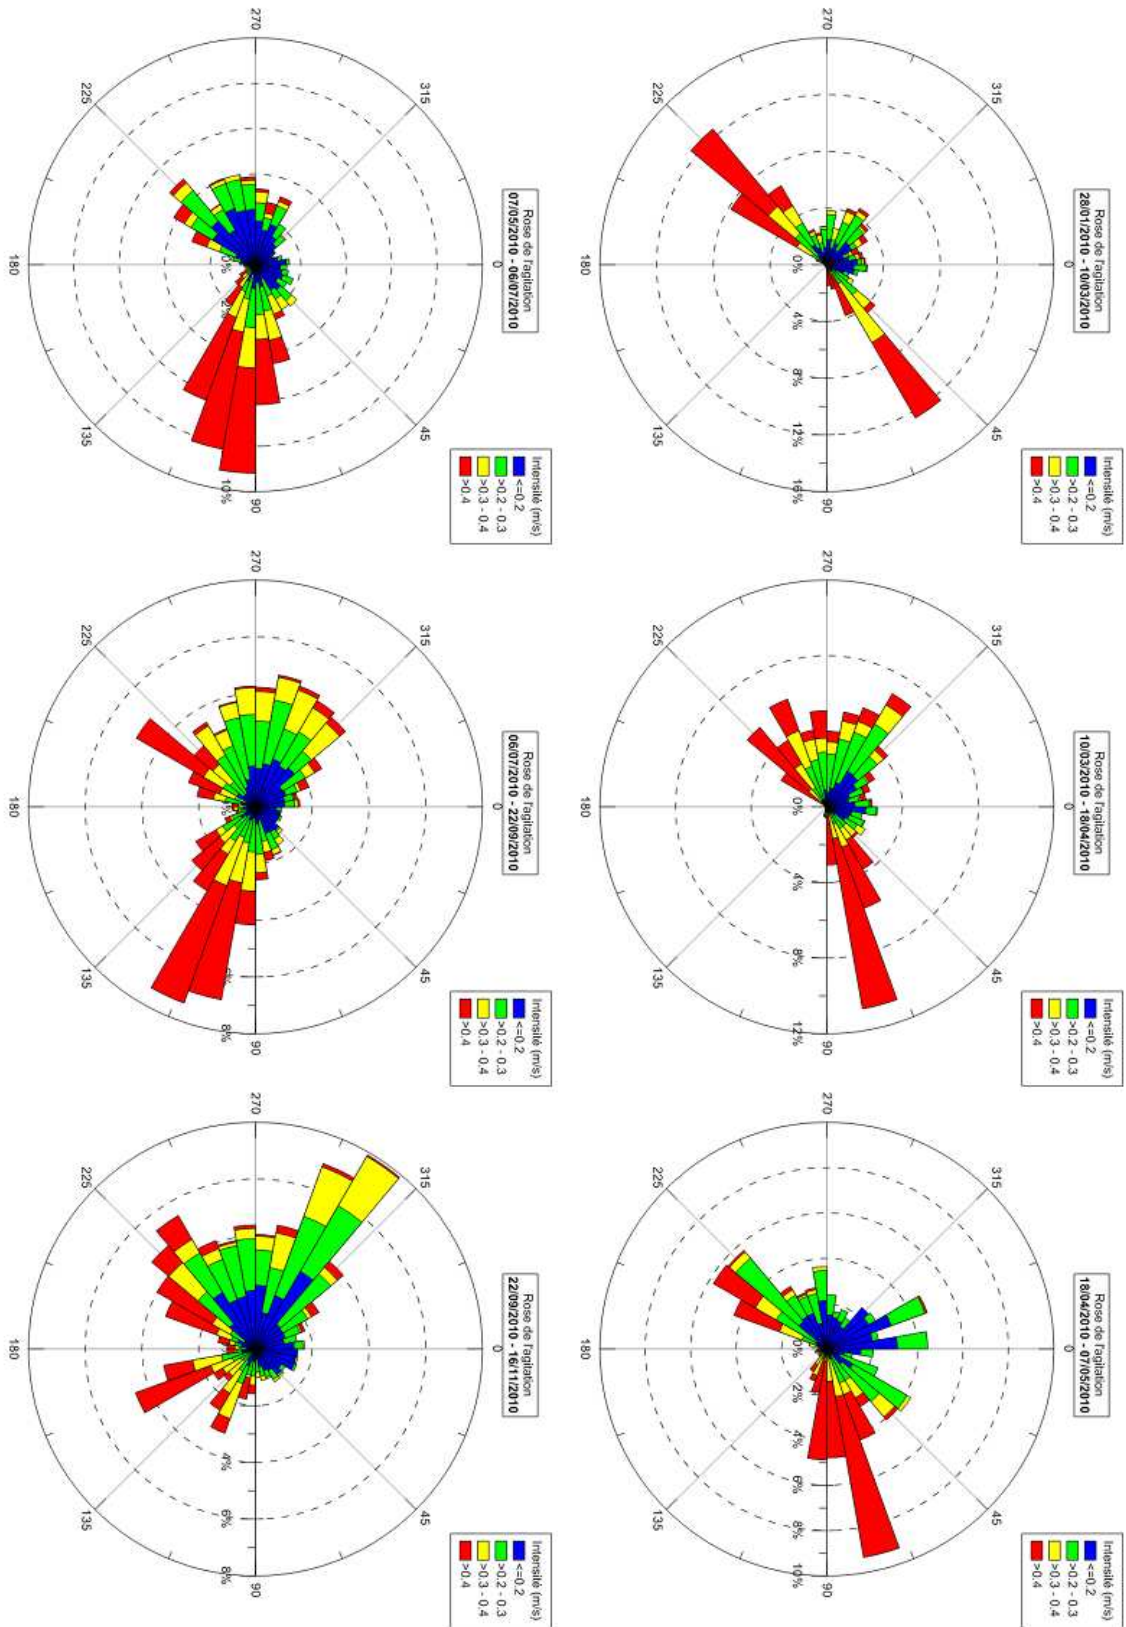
Rose de l'agitation
28/01/2010 - 10/03/2010

270
315
0
45
90
135
180
225
0%
4%
8%
12%
16%

Intensité (m/s)
<=0.2
>0.2 - 0.3
>0.3 - 0.4
>0.4

Rose de l'agitation
10/03/2010 - 18/04/2010

270
315
0
45
90
135
180
225
0%
4%
8%
12%

Intensité (m/s)
<=0.2
>0.2 - 0.3
>0.3 - 0.4
>0.4

Rose de l'agitation
18/04/2010 - 07/05/2010

270
315
0
45
90
135
180
225
0%
2%
4%
6%
8%
10%

Intensité (m/s)
<=0.2
>0.2 - 0.3
>0.3 - 0.4
>0.4

Rose de l'agitation
07/05/2010 - 06/07/2010

270
315
0
45
90
135
180
225
0%
2%
10%

Intensité (m/s)
<=0.2
>0.2 - 0.3
>0.3 - 0.4
>0.4

Rose de l'agitation
06/07/2010 - 22/09/2010

270
315
0
45
90
135
180
225
0%
4%
8%

Intensité (m/s)
<=0.2
>0.2 - 0.3
>0.3 - 0.4
>0.4

Rose de l'agitation
22/09/2010 - 16/11/2010

270
315
0
45
90
135
180
225
4%
6%
8%

Intensité (m/s)
<=0.2
>0.2 - 0.3
>0.3 - 0.4
>0.4